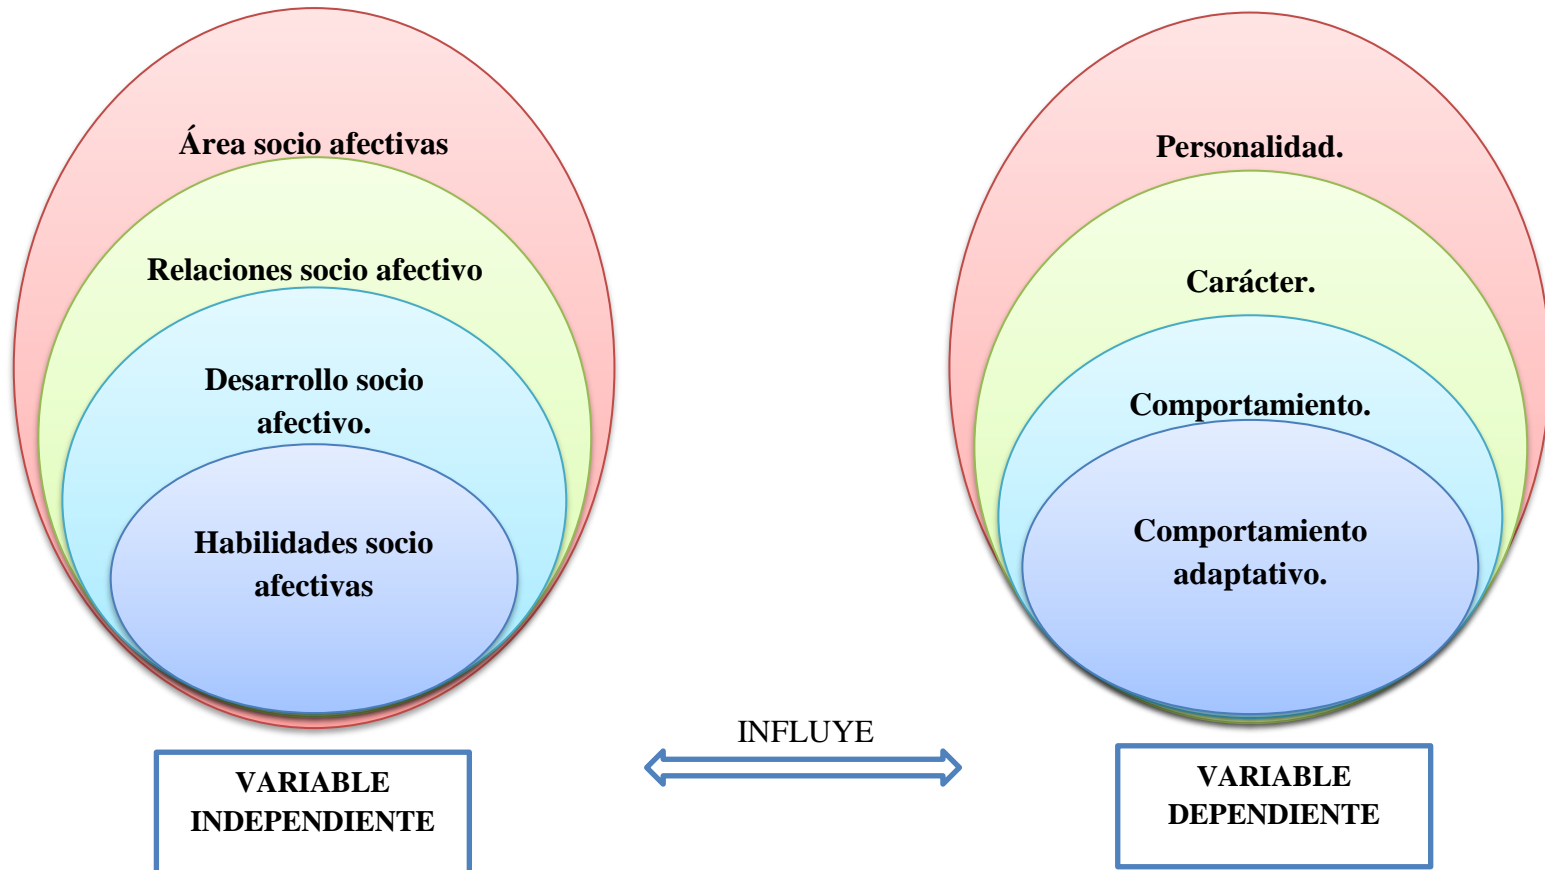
Área socio afectivas

Relaciones socio afectivo

Desarrollo socio afectivo.

Habilidades socio afectivas

VARIABLE INDEPENDIENTE

INFLUYE

Personalidad.

Carácter.

Comportamiento.

Comportamiento adaptativo.

VARIABLE DEPENDIENTE